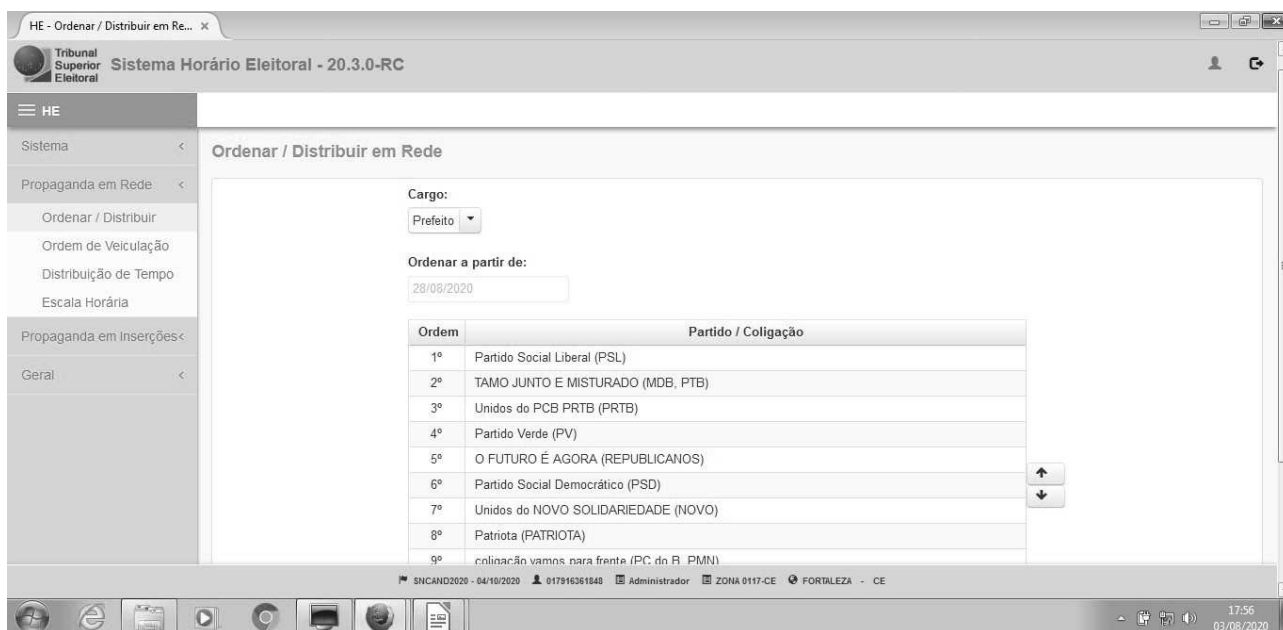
HE - Ordenar / Distribuir em Re... ×

Tribunal Superior Eleitoral Sistema Horário Eleitoral - 20.3.0-RC

HE

Sistema

Propaganda em Rede

Ordenar / Distribuir

Ordem de Veiculação

Distribuição de Tempo

Escala Horária

Propaganda em Inserções

Geral

Ordenar / Distribuir em Rede

Cargo:

Prefeito

Ordenar a partir de:

28/08/2020

| Ordem | Partido / Coligação |
|---|---|
| 1º | Partido Social Liberal (PSL) |
| 2º | TAMO JUNTO E MISTURADO (MDB, PTB) |
| 3º | Unidos do PCB PRTB (PRTB) |
| 4º | Partido Verde (PV) |
| 5º | O FUTURO É AGORA (REPUBLICANOS) |
| 6º | Partido Social Democrático (PSD) |
| 7º | Unidos do NOVO SOLIDARIEDADE (NOVO) |
| 8º | Patriota (PATRIOTA) |
| 9º | coligação vamos para frente (PC do B, PMN) |

SNCAND2020 - 04/10/2020 017916361848 Administrador ZONA 0117-CE FORTALEZA - CE

17:56
03/08/2020